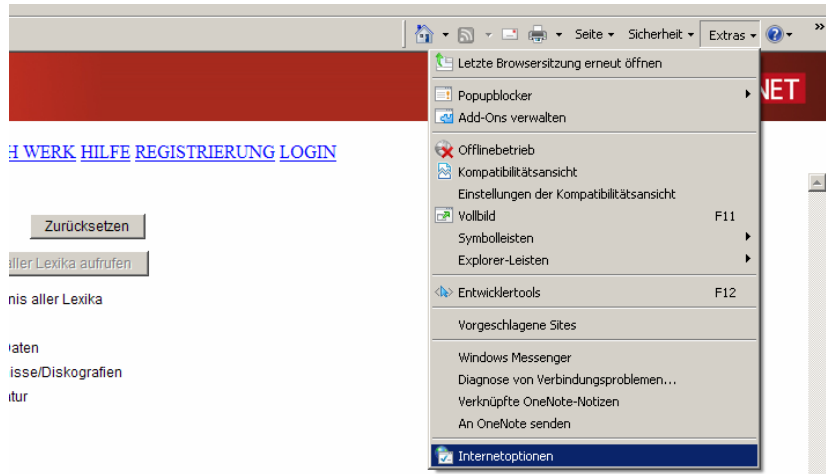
Seite ▾ Sicherheit ▾ Extras ▾ »

NET

H WERK HILFE REGISTRIERUNG LOGIN

Zurücksetzen

ller Lexika aufrufen

nis aller Lexika

Daten
isse/Diskografien
tur

Letzte Browsersitzung erneut öffnen

Popupblocker
Add-Ons verwalten

Offlinebetrieb
Kompatibilitätsansicht
Einstellungen der Kompatibilitätsansicht
Vollbild F11
Symbolleisten
Explorer-Leisten

Entwicklertools F12

Vorgeschlagene Sites

Windows Messenger
Diagnose von Verbindungsproblemen...
Verknüpfte OneNote-Notizen
An OneNote senden

Internetoptionen